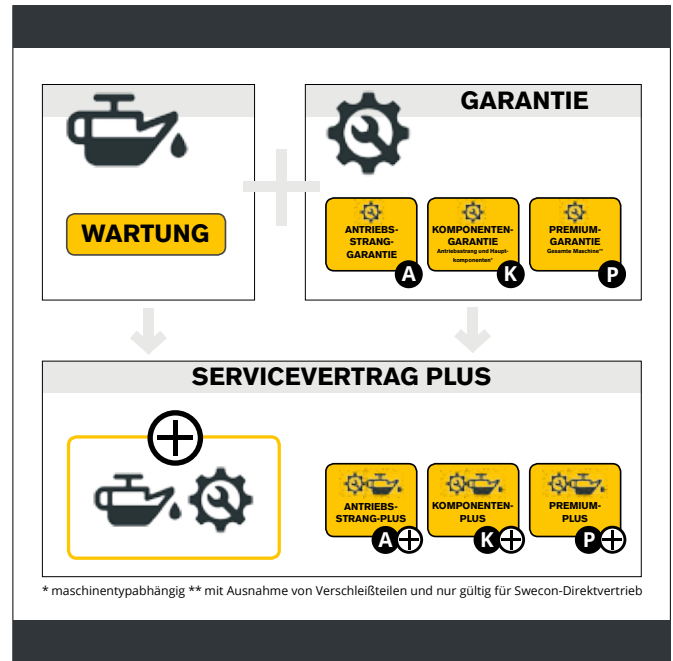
WARTUNG

GARANTIE

ANTRIEBS-STRANG-GARANTIE

A

KOMPONENTEN-GARANTIE
Antriebsstrang und Hauptkomponenten*

K

PREMIUM-GARANTIE
Gesamte Maschine**

P

SERVICEVERTRAG PLUS

ANTRIEBS-STRANG-PLUS

A

KOMPONENTEN-PLUS

K

PREMIUM-PLUS

P

* maschinentypabhängig ** mit Ausnahme von Verschleißteilen und nur gültig für Swecon-Direktvertrieb